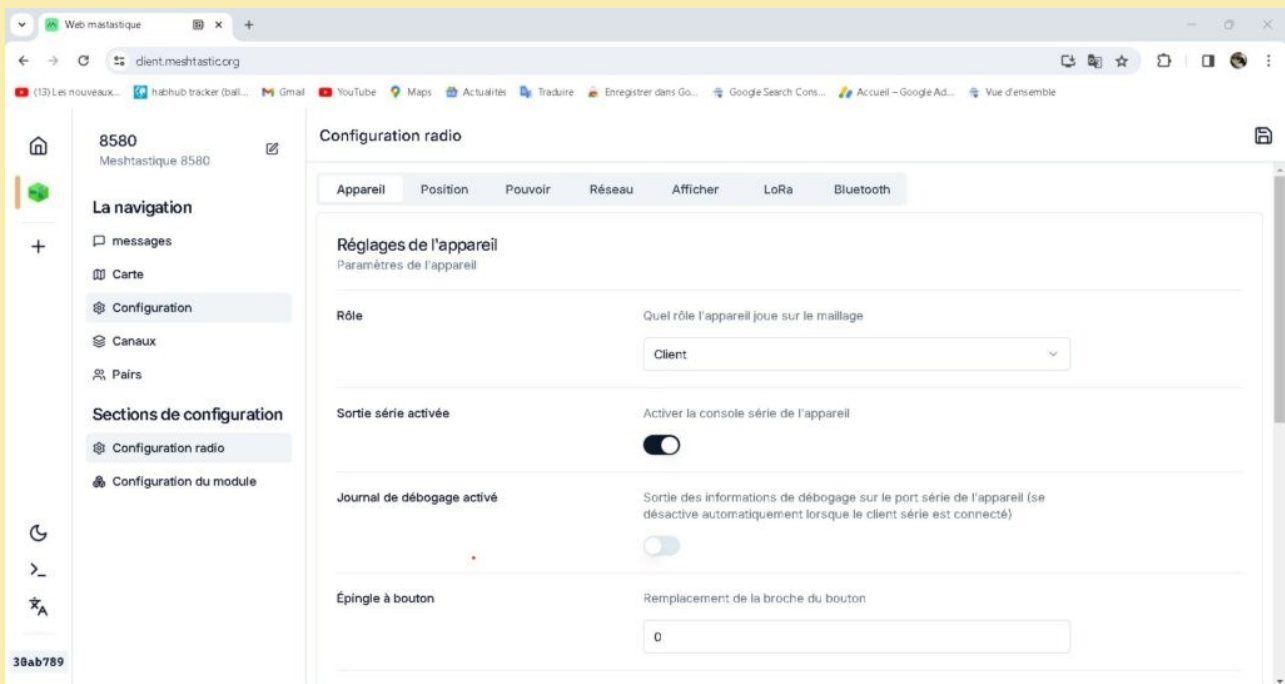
Web mastastique
client.meshtastic.org
(13) Les nouveaux... habhub tracker (ball... Gmail YouTube Maps Actualités Traduire Enregistrer dans Go... Google Search Cons... Accueil – Google Ad... Vue d'ensemble

8580
Meshtastique 8580

La navigation
messages
Carte
Configuration
Canaux
Pairs

Sections de configuration
Configuration radio
Configuration du module

38ab789

Configuration radio

Appareil Position Pouvoir Réseau Afficher LoRa Bluetooth

Réglages de l'appareil
Paramètres de l'appareil

Rôle
Quel rôle l'appareil joue sur le maillage
Client

Sortie série activée
Activer la console série de l'appareil

Journal de débogage activé
Sortie des informations de débogage sur le port série de l'appareil (se désactive automatiquement lorsque le client série est connecté)

Épingle à bouton
Remplacement de la broche du bouton
0